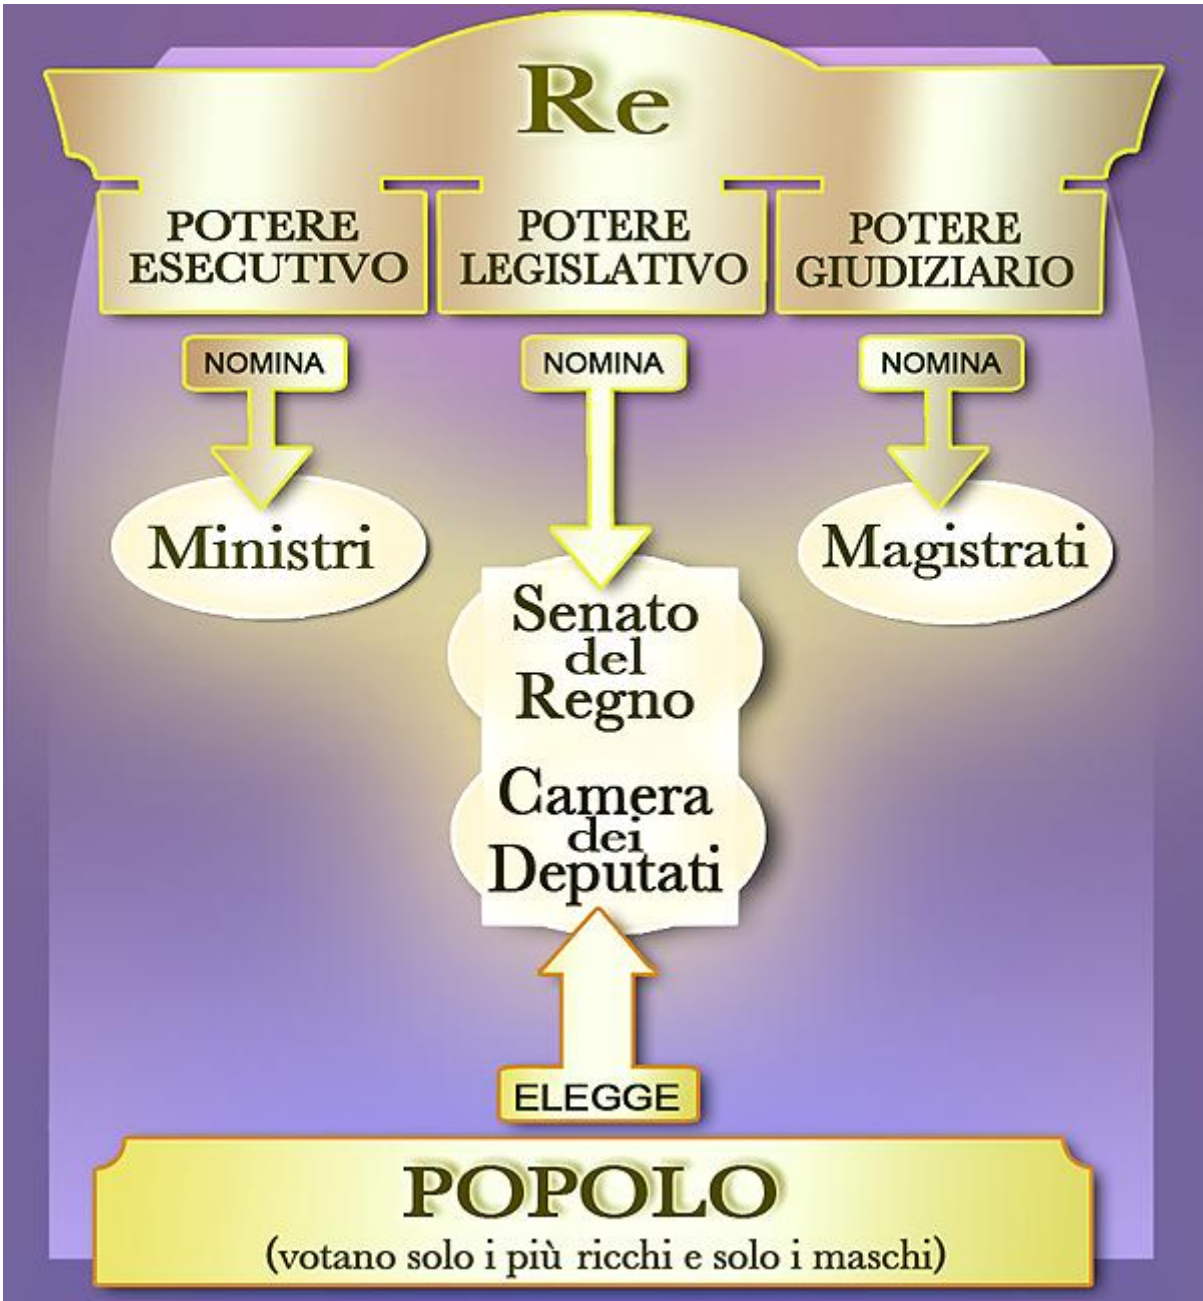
Re

POTERE ESECUTIVO

POTERE LEGISLATIVO

POTERE GIUDIZIARIO

NOMINA

NOMINA

NOMINA

Ministri

Magistrati

Senato del Regno

Camera dei Deputati

ELEGGE

POPOLO

(votano solo i più ricchi e solo i maschi)